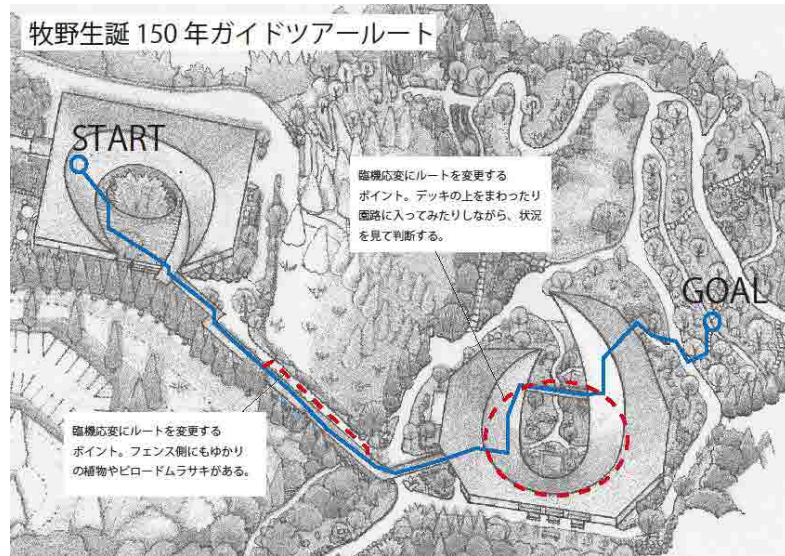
牧野生誕 150 年ガイドツアールート

START

臨機応変にルートを変更するポイント。デッキの上をまわったり園路に入ってみたりしながら、状況を見て判断する。

GOAL

臨機応変にルートを変更するポイント。フェンス側にもゆかりの植物やビロードムラサキがある。